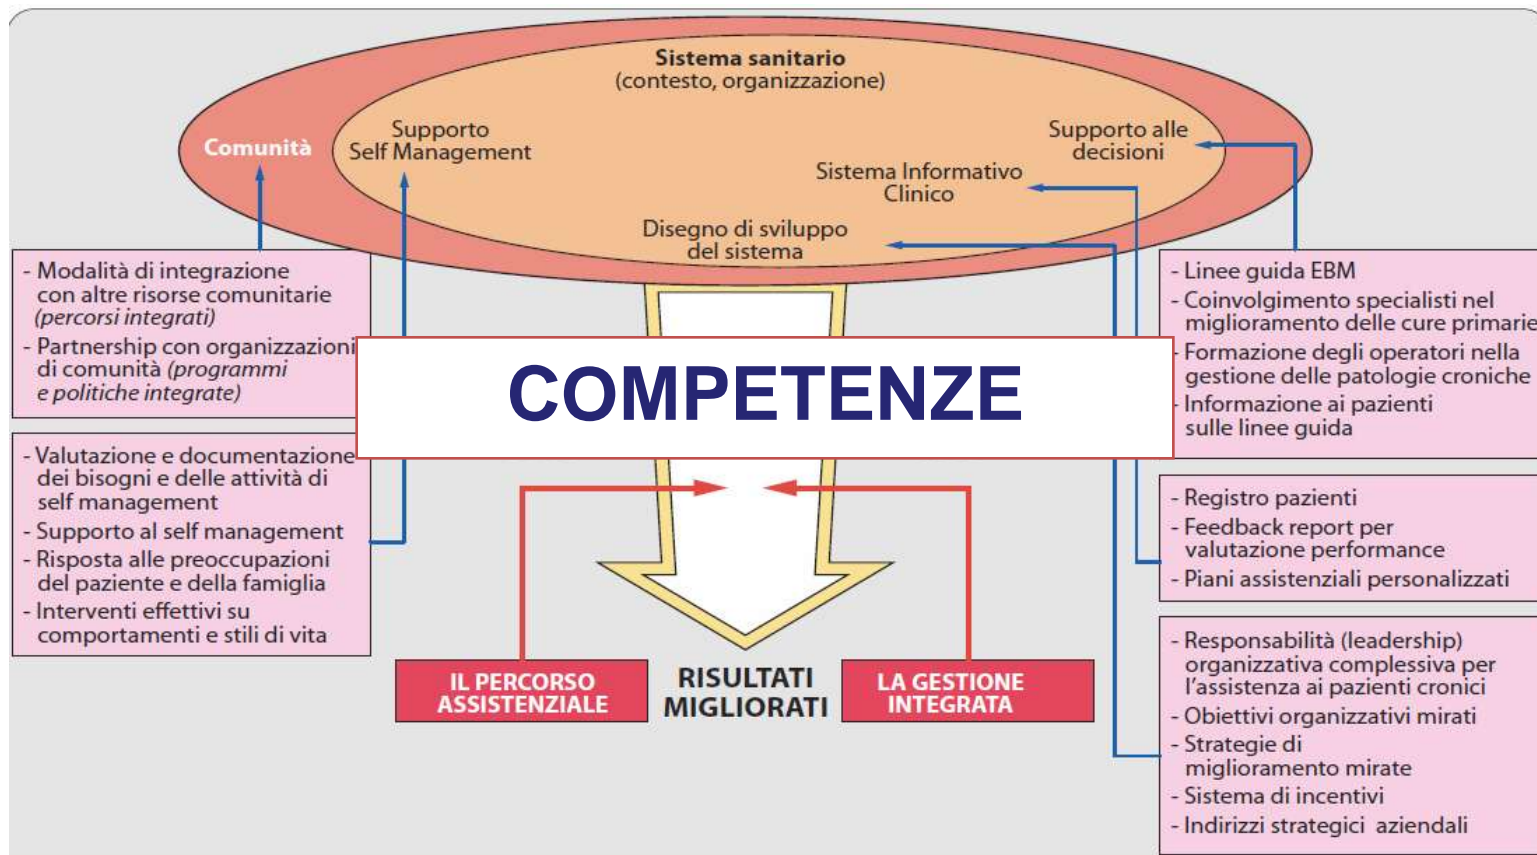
Sistema sanitario
(contesto, organizzazione)

Comunità

Supporto
Self Management

Supporto alle
decisioni

Sistema Informativo
Clinico

Disegno di sviluppo
del sistema

- Modalità di integrazione con altre risorse comunitarie (percorsi integrati)
- Partnership con organizzazioni di comunità (programmi e politiche integrate)

- Valutazione e documentazione dei bisogni e delle attività di self management
- Supporto al self management
- Risposta alle preoccupazioni del paziente e della famiglia
- Interventi effettivi su comportamenti e stili di vita

COMPETENZE

- Linee guida EBM
- Coinvolgimento specialisti nel miglioramento delle cure primarie
- Formazione degli operatori nella gestione delle patologie croniche
- Informazione ai pazienti sulle linee guida

- Registro pazienti
- Feedback report per valutazione performance
- Piani assistenziali personalizzati

- Responsabilità (leadership) organizzativa complessiva per l'assistenza ai pazienti cronici
- Obiettivi organizzativi mirati
- Strategie di miglioramento mirate
- Sistema di incentivi
- Indirizzi strategici aziendali

IL PERCORSO ASSISTENZIALE

RISULTATI MIGLIORATI

LA GESTIONE INTEGRATA